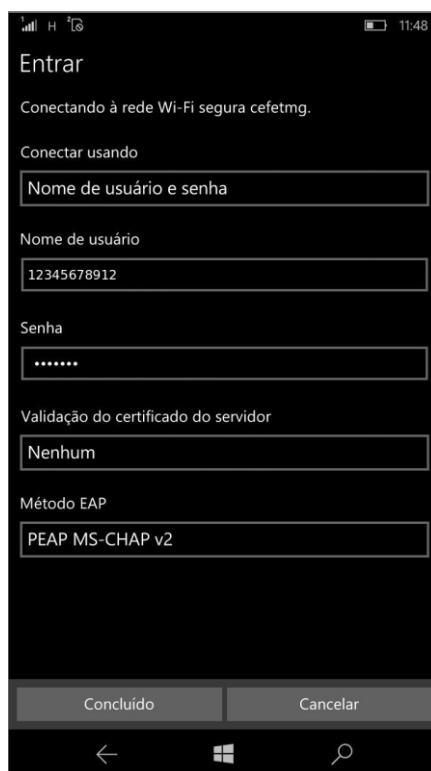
H 11:48

Entrar

Conectando à rede Wi-Fi segura cefetmg.

Conectar usando

Nome de usuário e senha

Nome de usuário

12345678912

Senha

•••••••

Validação do certificado do servidor

Nenhum

Método EAP

PEAP MS-CHAP v2

Concluído

Cancelar